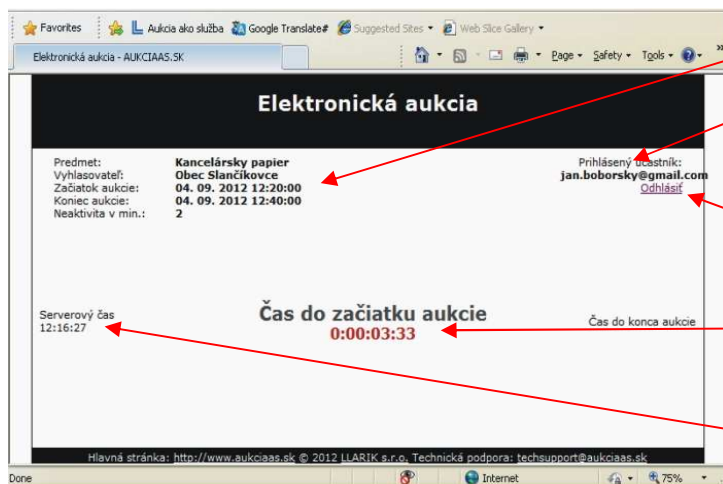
Favorites | Aukcia ako služba | Google Translate# | Suggested Sites ▾ | Web Slice Gallery ▾

Elektronická aukcia - AUKCIAAS.SK

Page ▾ Safety ▾ Tools ▾

Elektronická aukcia

| Predmet: | Kancelársky papier |
|---|---|
| Vyhlasovateľ: | Obec Slančíkovce |
| Začiatok aukcie: | 04. 09. 2012 12:20:00 |
| Koniec aukcie: | 04. 09. 2012 12:40:00 |
| Neaktivita v min.: | 2 |

Prihlásený účastník:
jan.boborsky@gmail.com
Odhlásiť

Serverový čas
12:16:27

Čas do začiatku aukcie
0:00:03:33

Čas do konca aukcie

Hlavná stránka: http://www.aukciaas.sk © 2012 LLARIK s.r.o. Technická podpora: techsupport@aukciaas.sk

Done | Internet | 75%